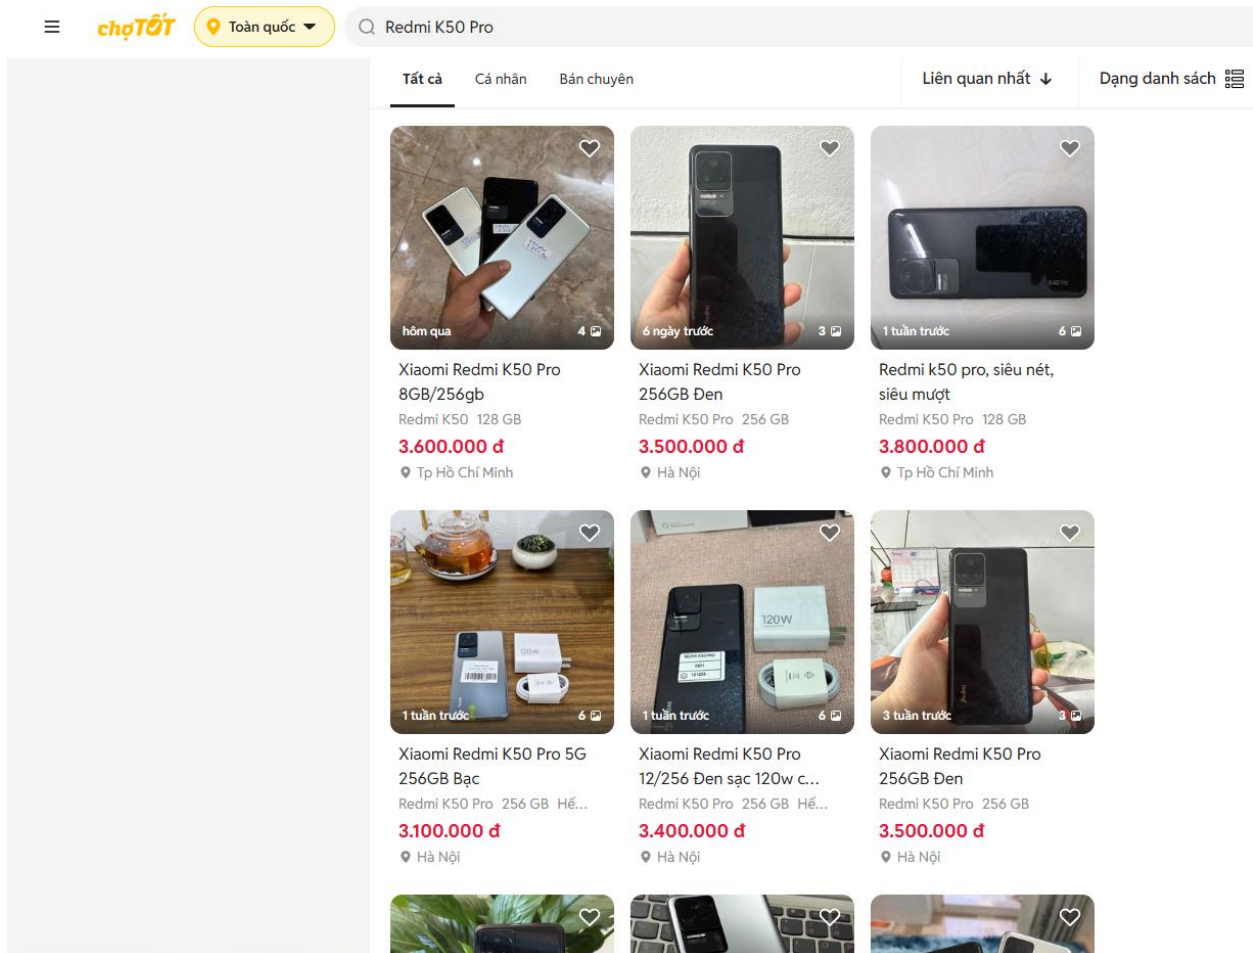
chợTỐT Toàn quốc
Redmi K50 Pro

Tất cả Cá nhân Bán chuyên
Liên quan nhất
Dạng danh sách

hôm qua 4
Xiaomi Redmi K50 Pro 8GB/256gb
Redmi K50 128 GB
3.600.000 đ
Tp Hồ Chí Minh

6 ngày trước 3
Xiaomi Redmi K50 Pro 256GB Đen
Redmi K50 Pro 256 GB
3.500.000 đ
Hà Nội

1 tuần trước 6
Redmi k50 pro, siêu nét, siêu mượt
Redmi K50 Pro 128 GB
3.800.000 đ
Tp Hồ Chí Minh

1 tuần trước 6
Xiaomi Redmi K50 Pro 5G 256GB Bạc
Redmi K50 Pro 256 GB Hế...
3.100.000 đ
Hà Nội

1 tuần trước 6
120W
Xiaomi Redmi K50 Pro 12/256 Đen sạc 120w c...
Redmi K50 Pro 256 GB Hế...
3.400.000 đ
Hà Nội

3 tuần trước 3
Xiaomi Redmi K50 Pro 256GB Đen
Redmi K50 Pro 256 GB
3.500.000 đ
Hà Nội